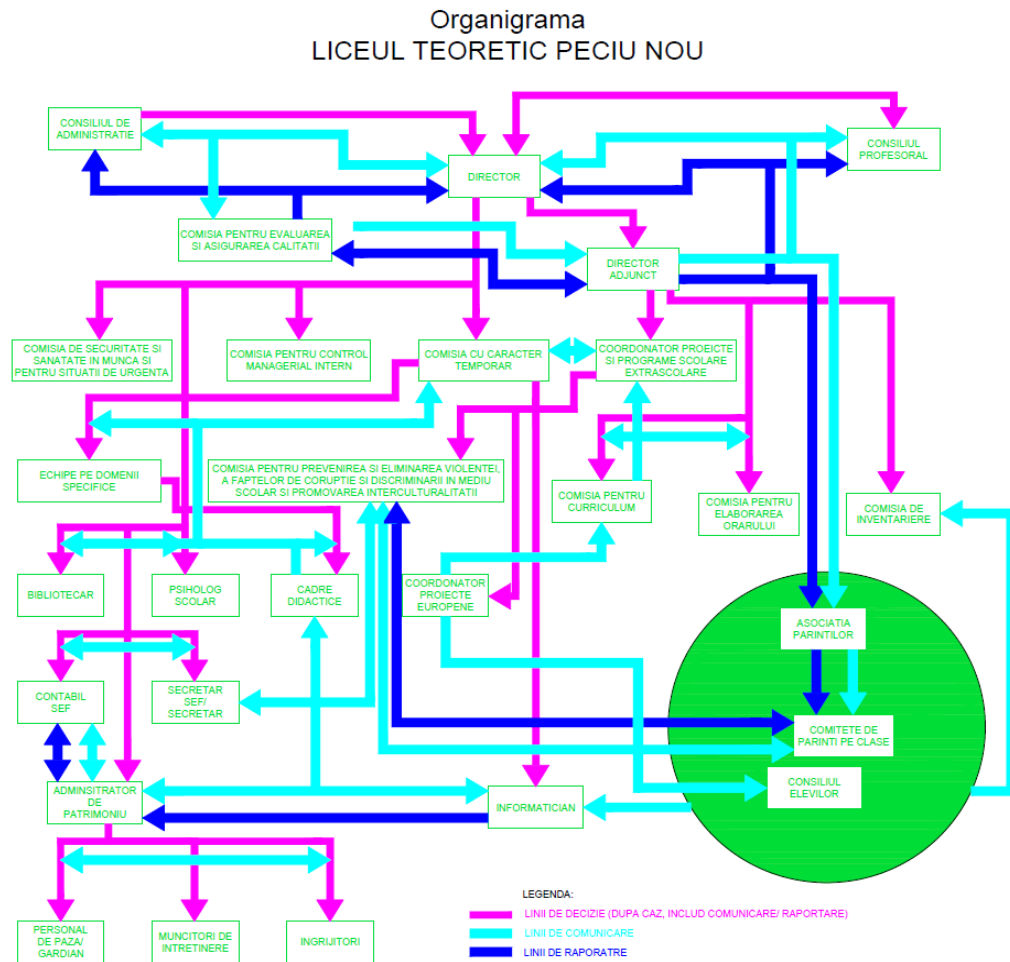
Organigrama
LICEUL TEORETIC PECIU NOU

CONSILIUL DE ADMINISTRATIE

DIRECTOR

CONSILIUL PROFESORAL

COMISIA PENTRU EVALUAREA SI ASIGURAREA CALITATII

DIRECTOR ADJUNCT

COMISIA DE SECURITATE SI SANATATE IN MUNCA SI PENTRU SITUATII DE URGENTA

COMISIA PENTRU CONTROL MANAGERIAL INTERN

COMISIA CU CARACTER TEMPORAR

COORDONATOR PROEICTE SI PROGRAME SCOLARE EXTRASCOLARE

ECHIPE PE DOMENII SPECIFICE

COMISIA PENTRU PREVENIREA SI ELIMINAREA VIOLENTEI, A FAPTELOR DE CORUPTIE SI DISCRIMINARII IN MEDIU SCOLAR SI PROMOVAREA INTERCULTURALITATII

COMISIA PENTRU CURRICULUM

COMISIA PENTRU ELABORAREA ORARULUI

COMISIA DE INVENTARIERE

BIBLIOTECAR

PSIHOLOG SCOLAR

CADRE DIDACTICE

COORDONATOR PROIECTE EUROPENE

ASOCIATIA PARINTILOR

CONTABIL SEF

SECRETAR SEF/ SECRETAR

COMITETE DE PARINTI PE CLASE

CONSILIUL ELEVILOR

ADMINSITRATOR DE PATRIMONIU

INFORMATICIAN

LEGENDA:
LINII DE DECIZIE (DUPA CAZ, INCLUD COMUNICARE/ RAPORTARE)
LINII DE COMUNICARE
LINII DE RAPORATRE

PERSONAL DE PAZA/ GARDIAN

MUNCITORI DE INTRETINERE

INGRIJITORI